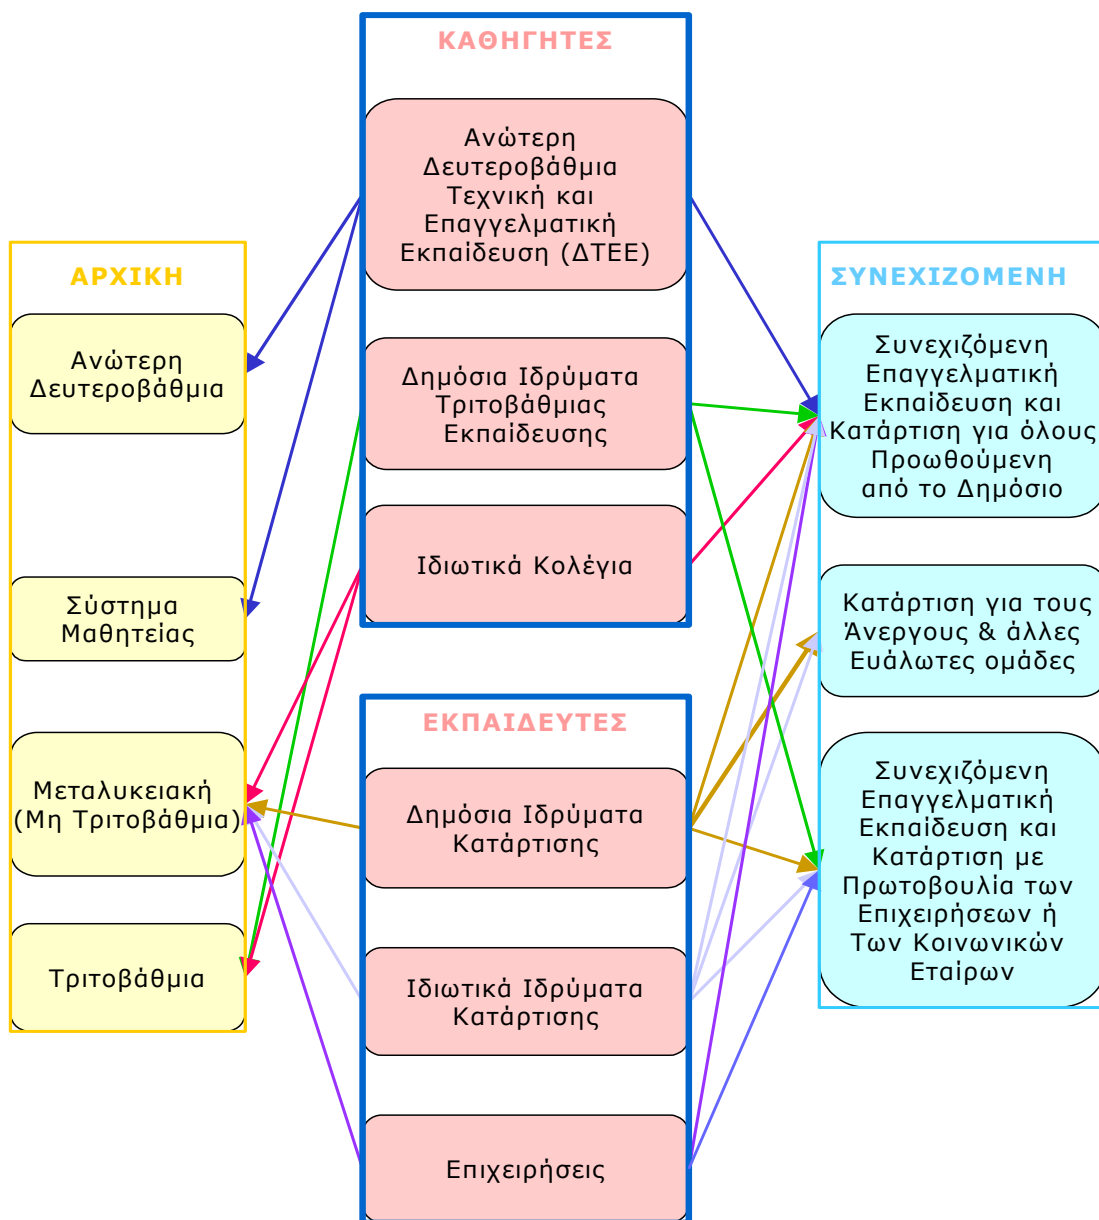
ΚΑΘΗΓΗΤΕΣ

Ανώτερη Δευτεροβάθμια Τεχνική και Επαγγελματική Εκπαίδευση (ΔΤΕΕ)

Δημόσια Ιδρύματα Τριτοβάθμιας Εκπαίδευσης

Ιδιωτικά Κολέγια

ΑΡΧΙΚΗ

Ανώτερη Δευτεροβάθμια

Σύστημα Μαθητείας

Μεταλυκειακή (Μη Τριτοβάθμια)

Τριτοβάθμια

ΣΥΝΕΧΙΖΟΜΕΝΗ

Συνεχιζόμενη Επαγγελματική Εκπαίδευση και Κατάρτιση για όλους Προωθούμενη από το Δημόσιο

Κατάρτιση για τους Άνεργους & άλλες Ευάλωτες ομάδες

Συνεχιζόμενη Επαγγελματική Εκπαίδευση και Κατάρτιση με Πρωτοβουλία των Επιχειρήσεων ή Των Κοινωνικών Εταίρων

ΕΚΠΑΙΔΕΥΤΕΣ

Δημόσια Ιδρύματα Κατάρτισης

Ιδιωτικά Ιδρύματα Κατάρτισης

Επιχειρήσεις